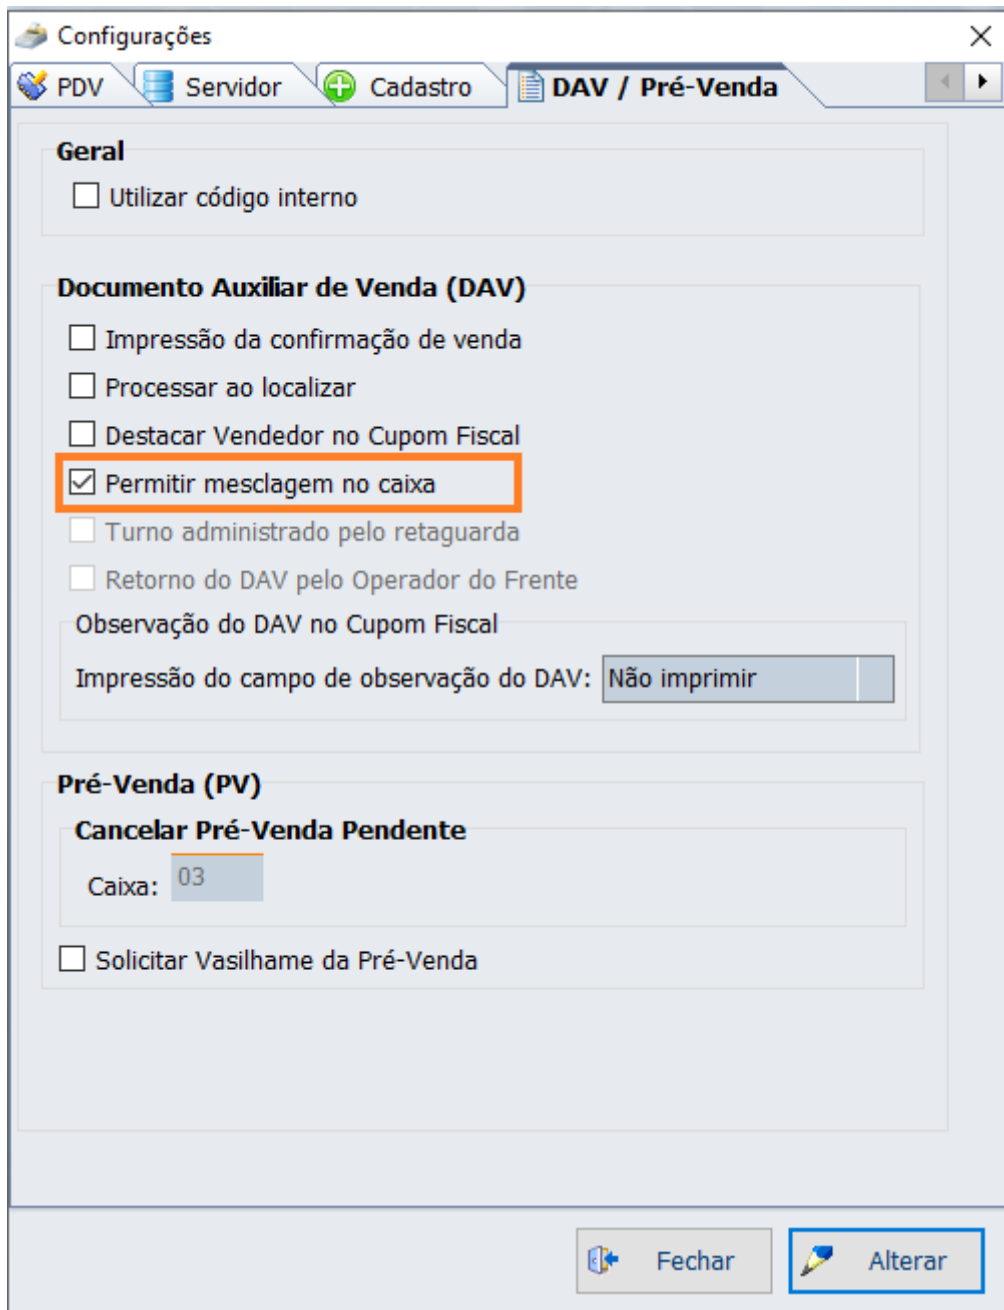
Configurações

PDV | Servidor | Cadastro | DAV / Pré-Venda

Geral

☐ Utilizar código interno

Documento Auxiliar de Venda (DAV)

☐ Impressão da confirmação de venda

☐ Processar ao localizar

☐ Destacar Vendedor no Cupom Fiscal

☑ Permitir mesclagem no caixa

☐ Turno administrado pelo retaguarda

☐ Retorno do DAV pelo Operador do Frente

Observação do DAV no Cupom Fiscal

Impressão do campo de observação do DAV: Não imprimir

Pré-Venda (PV)

Cancelar Pré-Venda Pendente

Caixa: 03

☐ Solicitar Vasilhame da Pré-Venda

Fechar

Alterar